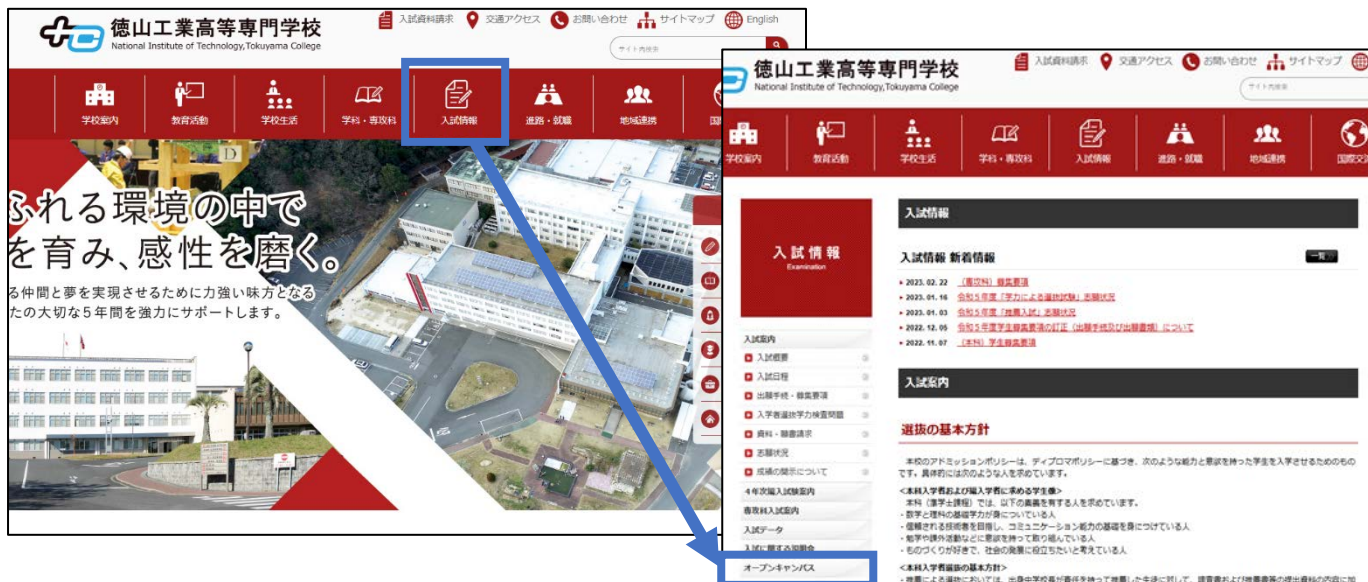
徳山工業高等専門学校
National Institute of Technology,Tokuyama College

入試資料請求　交通アクセス　お問い合わせ　サイトマップ　English

サイト内検索

学校案内　教育活動　学校生活　学科・専攻科　入試情報　進路・就職　地域連携　国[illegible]

ふれる環境の中で
を育み、感性を磨く。

る仲間と夢を実現させるために力強い味方となる
たの大切な５年間を強力にサポートします。

徳山工業高等専門学校
National Institute of Technology,Tokuyama College

入試資料請求　交通アクセス　お問い合わせ　サイトマップ

サイト内検索

学校案内　教育活動　学校生活　学科・専攻科　入試情報　進路・就職　地域連携　国際交流

入試情報
Examination

入試案内
入試概要
入試日程
出願手続・募集要項
入学者選抜学力検査問題
資料・願書請求
志願状況
成績の開示について
４年次編入試験案内
専攻科入試案内
入試データ
入試に関する説明会
オープンキャンパス

入試情報

入試情報 新着情報　一覧

▸ 2023. 02. 22　（専攻科）募集要項
▸ 2023. 01. 16　令和５年度「学力による選抜試験」志願状況
▸ 2023. 01. 03　令和５年度「推薦入試」志願状況
▸ 2022. 12. 05　令和５年度学生募集要項の訂正（出願手続及び出願書類）について
▸ 2022. 11. 07　（本科）学生募集要項

入試案内

選抜の基本方針

本校のアドミッションポリシーは、ディプロマポリシーに基づき、次のような能力と意欲を持った学生を入学させるためのものです。具体的には次のような人を求めています。

<本科入学者および編入学者に求める学生像>
本科（準学士課程）では、以下の素養を有する人を求めています。
・数学と理科の基礎学力が身についている人
・信頼される技術者を目指し、コミュニケーション能力の基礎を身につけている人
・勉学や課外活動などに意欲を持って取り組んでいる人
・ものづくりが好きで、社会の発展に役立ちたいと考えている人

<本科入学者選抜の基本方針>
・推薦による選抜においては、出身中学校長が責任を持って推薦した生徒に対して、調査書および推薦書等の提出書類の内容に加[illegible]